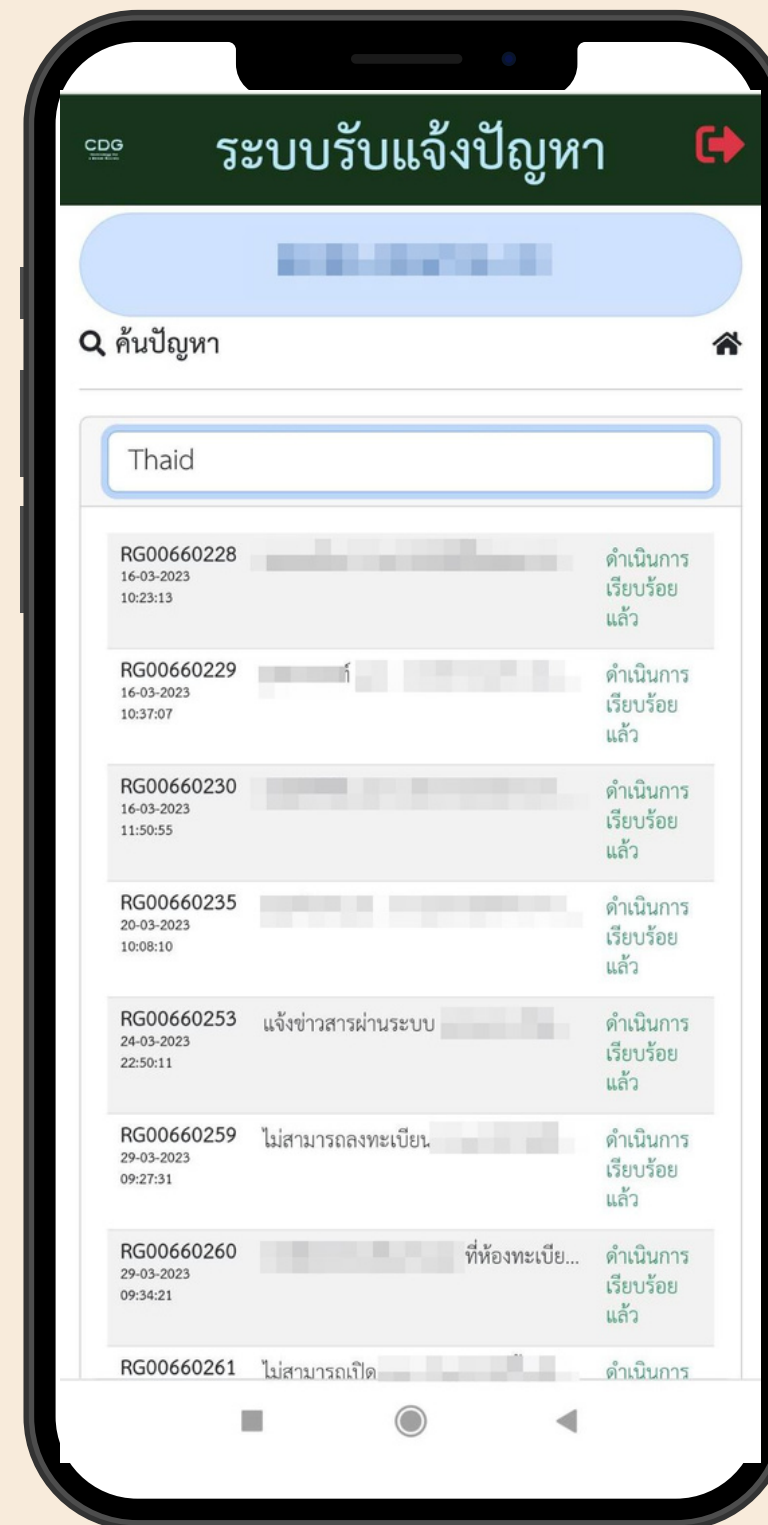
CDG

ระบบรับแจ้งปัญหา

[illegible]

ค้นปัญหา

Thaid

| | | |
|---|---|---|
| RG00660228 16-03-2023 10:23:13 | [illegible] | ดำเนินการเรียบร้อยแล้ว |
| RG00660229 16-03-2023 10:37:07 | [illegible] | ดำเนินการเรียบร้อยแล้ว |
| RG00660230 16-03-2023 11:50:55 | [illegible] | ดำเนินการเรียบร้อยแล้ว |
| RG00660235 20-03-2023 10:08:10 | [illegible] | ดำเนินการเรียบร้อยแล้ว |
| RG00660253 24-03-2023 22:50:11 | แจ้งข่าวสารผ่านระบบ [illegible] | ดำเนินการเรียบร้อยแล้ว |
| RG00660259 29-03-2023 09:27:31 | ไม่สามารถลงทะเบียน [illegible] | ดำเนินการเรียบร้อยแล้ว |
| RG00660260 29-03-2023 09:34:21 | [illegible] ที่ห้องทะเบีย... | ดำเนินการเรียบร้อยแล้ว |
| RG00660261 | ไม่สามารถเปิด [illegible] | ดำเนินการ |